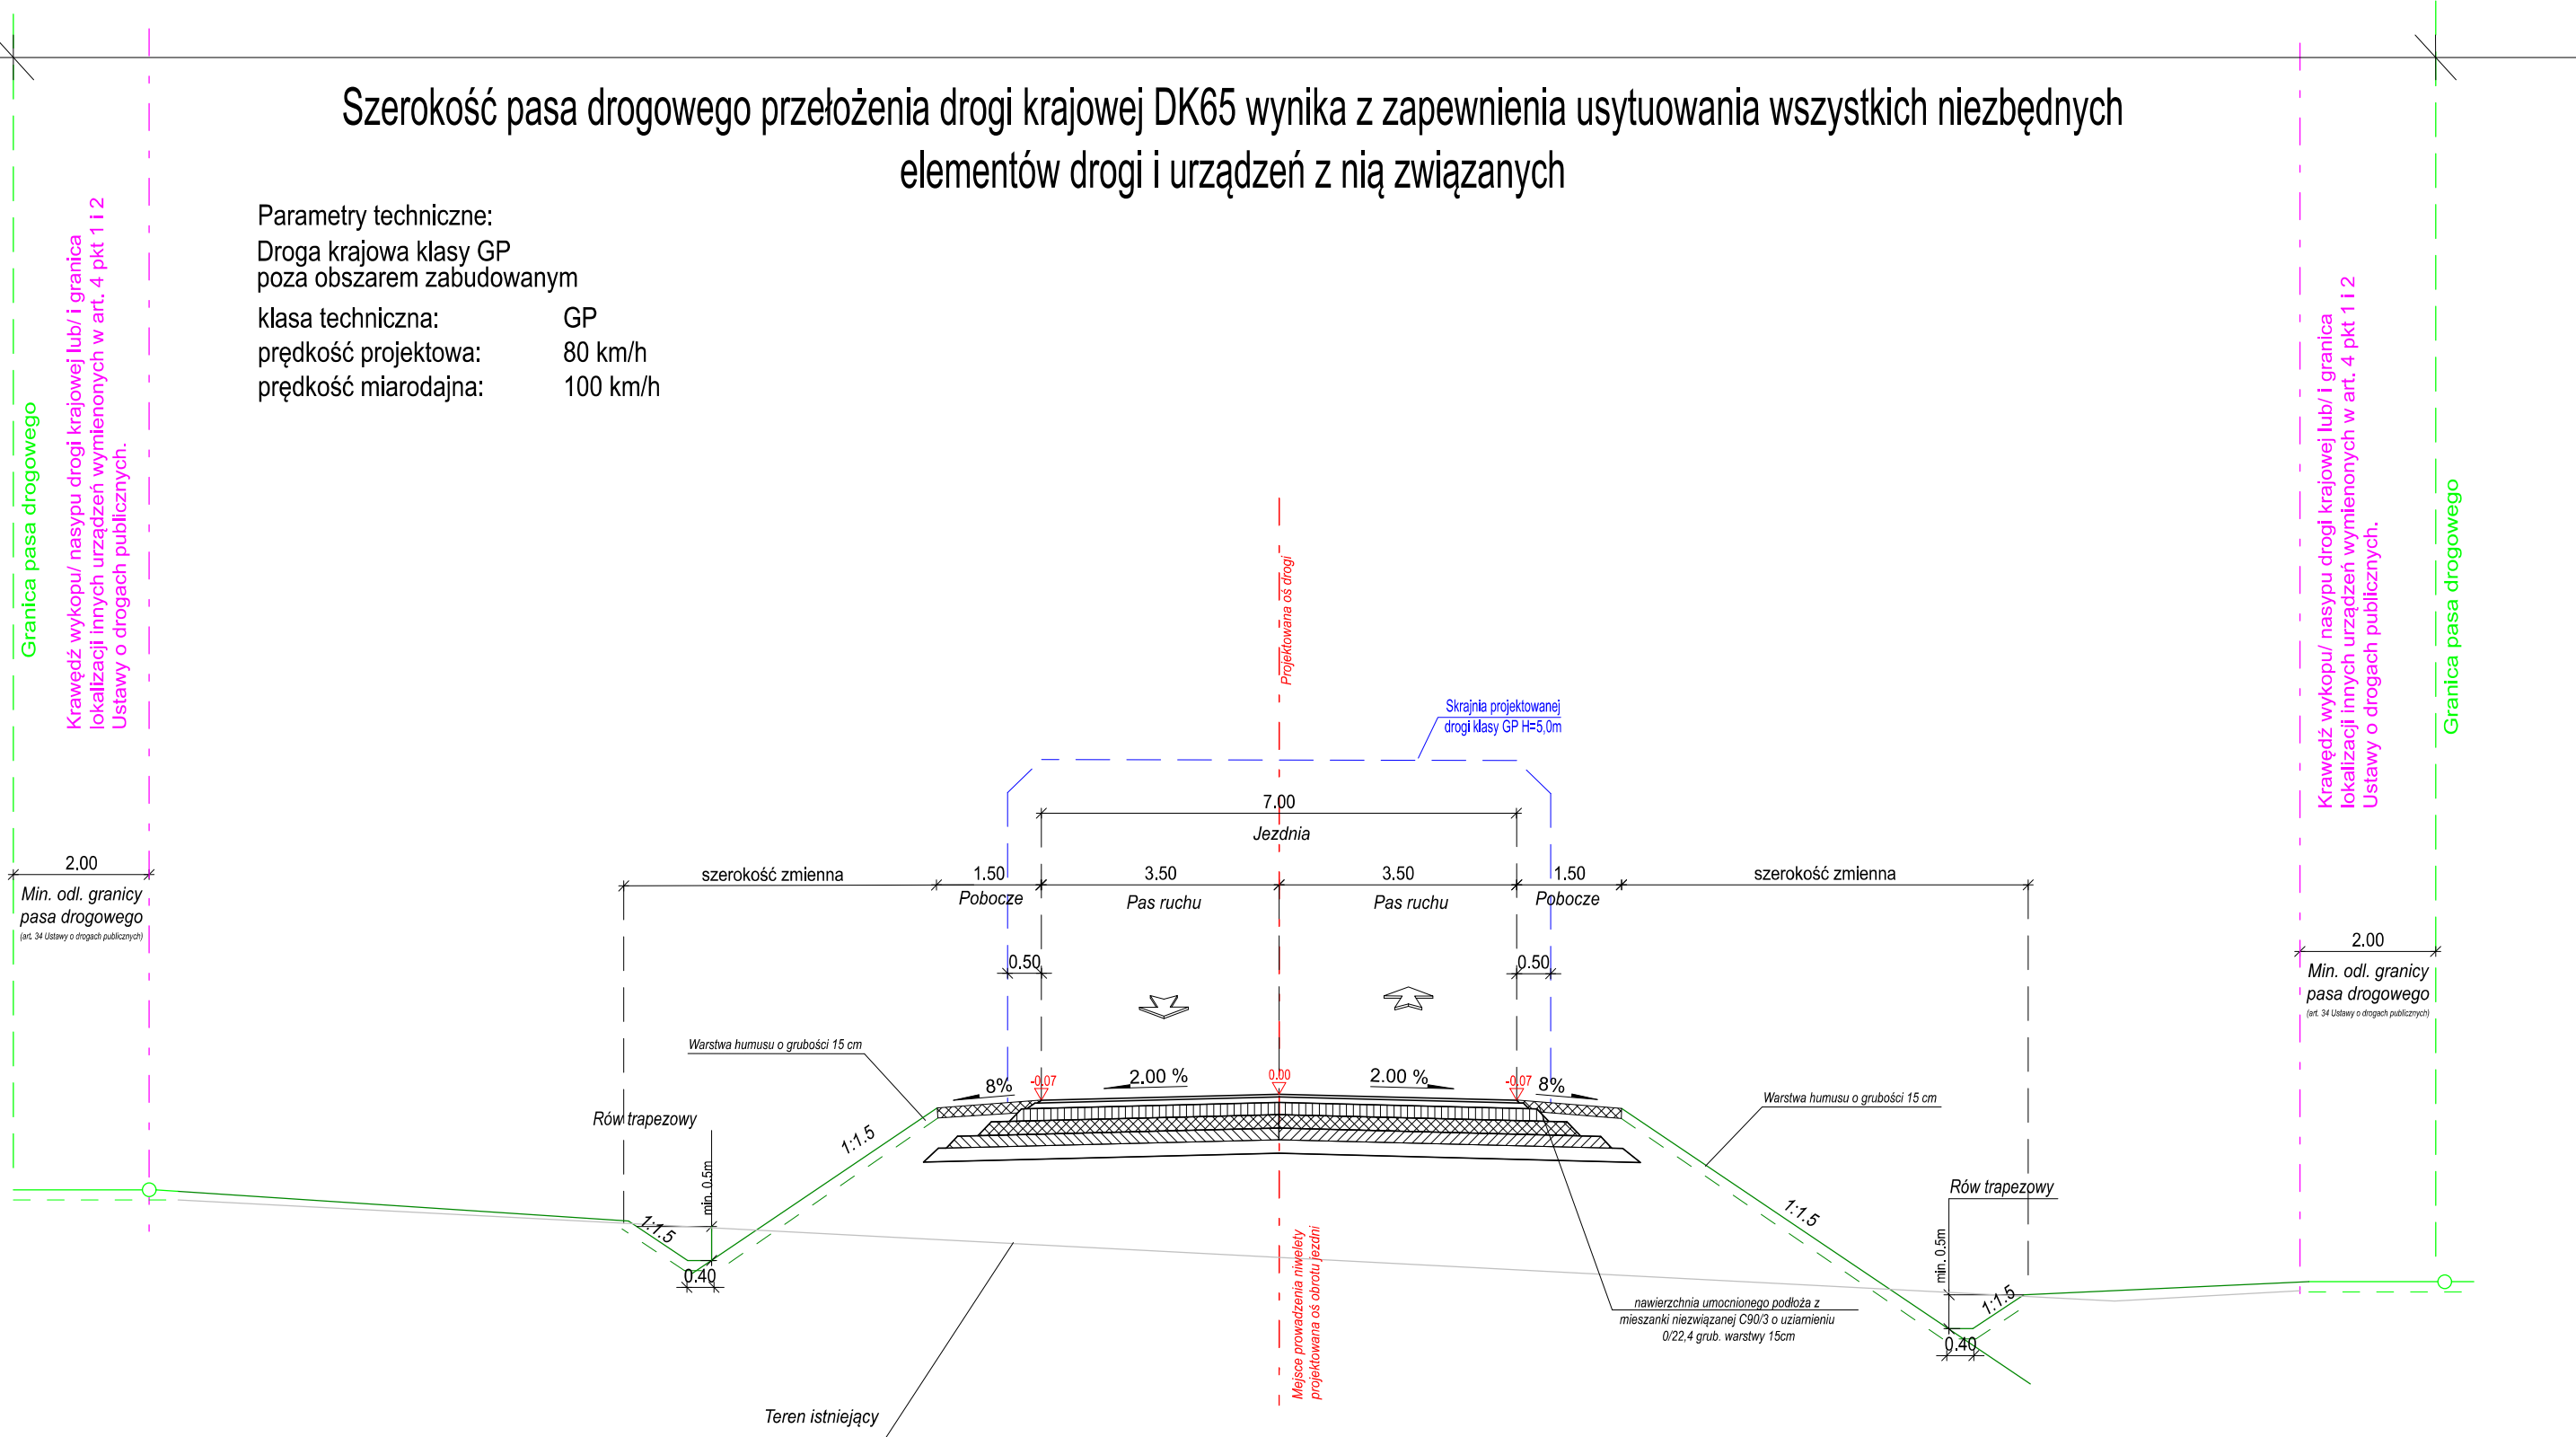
Szerokość pasa drogowego przełożenia drogi krajowej DK65 wynika z zapewnienia usytuowania wszystkich niezbędnych elementów drogi i urządzeń z nią związanych

Parametry techniczne:

Droga krajowa klasy GP
poza obszarem zabudowanym

klasa techniczna: GP
prędkość projektowa: 80 km/h
prędkość miarodajna: 100 km/h

Granica pasa drogowego

Krawędź wykopu/ nasypu drogi krajowej lub/ i granica lokalizacji innych urządzeń wymienonych w art. 4 pkt 1 i 2 Ustawy o drogach publicznych.

Projektowana oś drogi

Skrajnia projektowanej drogi klasy GP H=5,0m

7.00
Jezdnia

2.00
Min. odl. granicy pasa drogowego
(art. 34 Ustawy o drogach publicznych)

szerokość zmienna
1.50
Pobocze
3.50
Pas ruchu
3.50
Pas ruchu
1.50
Pobocze
szerokość zmienna

0.50
0.50

2.00
Min. odl. granicy pasa drogowego
(art. 34 Ustawy o drogach publicznych)

Warstwa humusu o grubości 15 cm

8%
-0.07
2.00 %
0.00
2.00 %
-0.07
8%

Warstwa humusu o grubości 15 cm

Rów trapezowy
1:1.5
min. 0.5m
1:1.5
0.40

1:1.5
Rów trapezowy
min. 0.5m
1:1.5
0.40

Mejsce prowadzenia niwelety projektowana oś obrotu jezdni

nawierzchnia umocnionego podłoża z mieszanki niezwiązanej C90/3 o uziarnieniu 0/22,4 grub. warstwy 15cm

Teren istniejący

Krawędź wykopu/ nasypu drogi krajowej lub/ i granica lokalizacji innych urządzeń wymienonych w art. 4 pkt 1 i 2 Ustawy o drogach publicznych.

Granica pasa drogowego